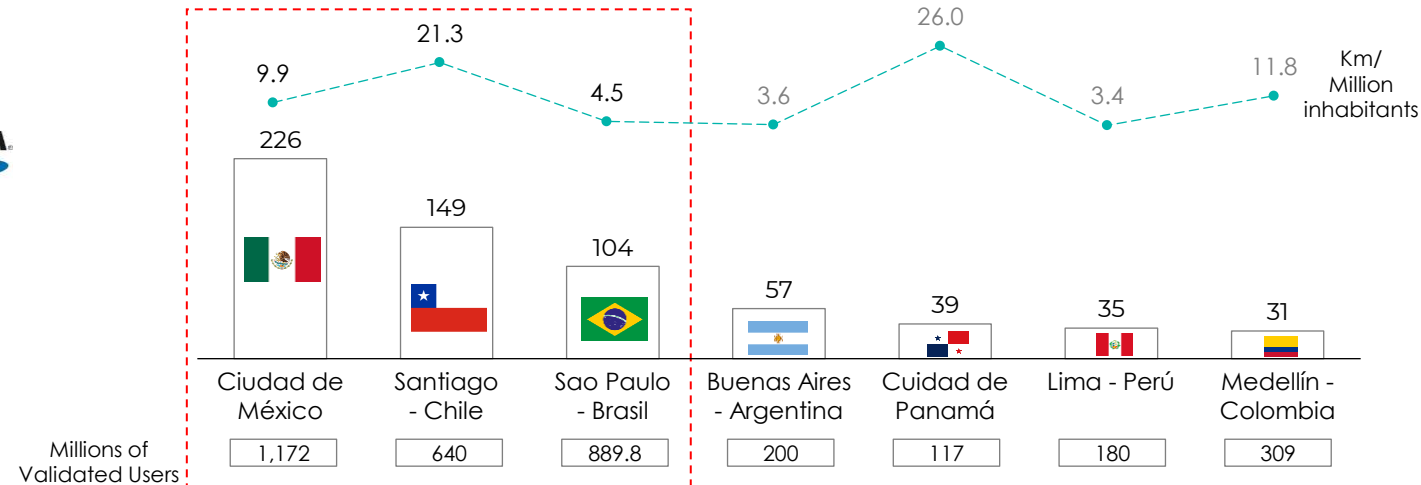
Km/ Million inhabitants

9.9 | 21.3 | 4.5 | 3.6 | 26.0 | 3.4 | 11.8

226 | 149 | 104 | 57 | 39 | 35 | 31

Ciudad de México | Santiago - Chile | Sao Paulo - Brasil | Buenas Aires - Argentina | Cuidad de Panamá | Lima - Perú | Medellín - Colombia

Millions of Validated Users

| 1,172 | 640 | 889.8 | 200 | 117 | 180 | 309 |